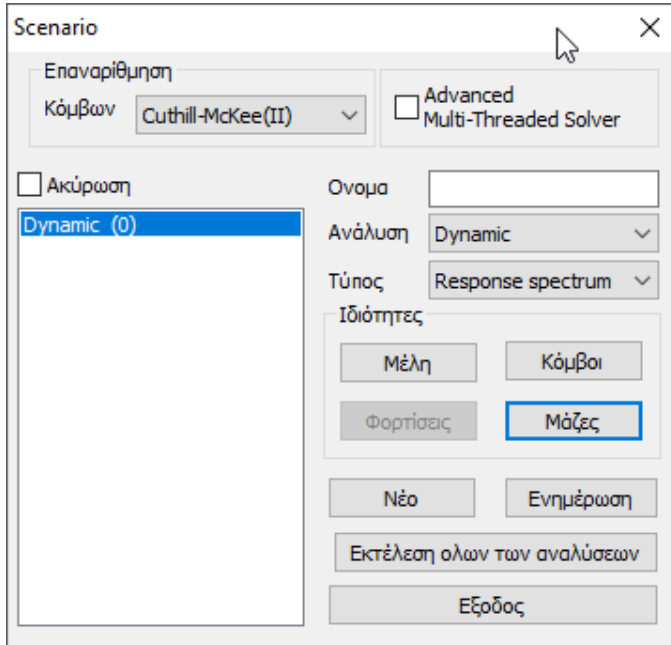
Scenario

Επαναρίθμηση
Κόμβων
Cuthill-McKee(II)

Advanced
Multi-Threaded Solver

Ακύρωση

Dynamic (0)

Ονομα
Ανάλυση
Dynamic
Τύπος
Response spectrum
Ιδιότητες
Μέλη
Κόμβοι
Φορτίσεις
Μάζες
Νέο
Ενημέρωση
Εκτέλεση ολων των αναλύσεων
Εξοδος